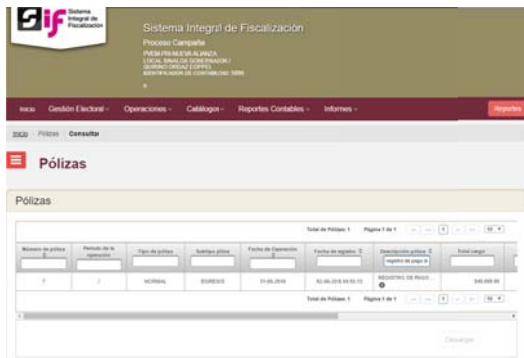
SIF Sistema Integral de Fiscalización

Sistema Integral de Fiscalización

Proceso Campaña

PVEM-PRI-NUEVA ALIANZA
LOCAL SINALOA GOBERNADOR /
QUIRINO ORDAZ COPPEL
IDENTIFICADOR DE CONTABILIDAD: 5899

Inicio Gestión Electoral Operaciones Catálogos Reportes Contables Informes Reportes

Inicio / Pólizas / Consultar

Pólizas

Pólizas

Total de Pólizas: 1 Página 1 de 1 10

| Número de póliza | Periodo de la operación | Tipo de póliza | Subtipo póliza | Fecha de Operación | Fecha de registro | Descripción póliza | Total cargo |
|---|---|---|---|---|---|---|---|
| | | | | | | registro de pago b | |
| 7 | 2 | NORMAL | EGRESOS | 31-05-2016 | 02-06-2016 04:53:13 | REGISTRO DE PAGO ... | $48,000.00 |

Total de Pólizas: 1 Página 1 de 1 10

Descargar